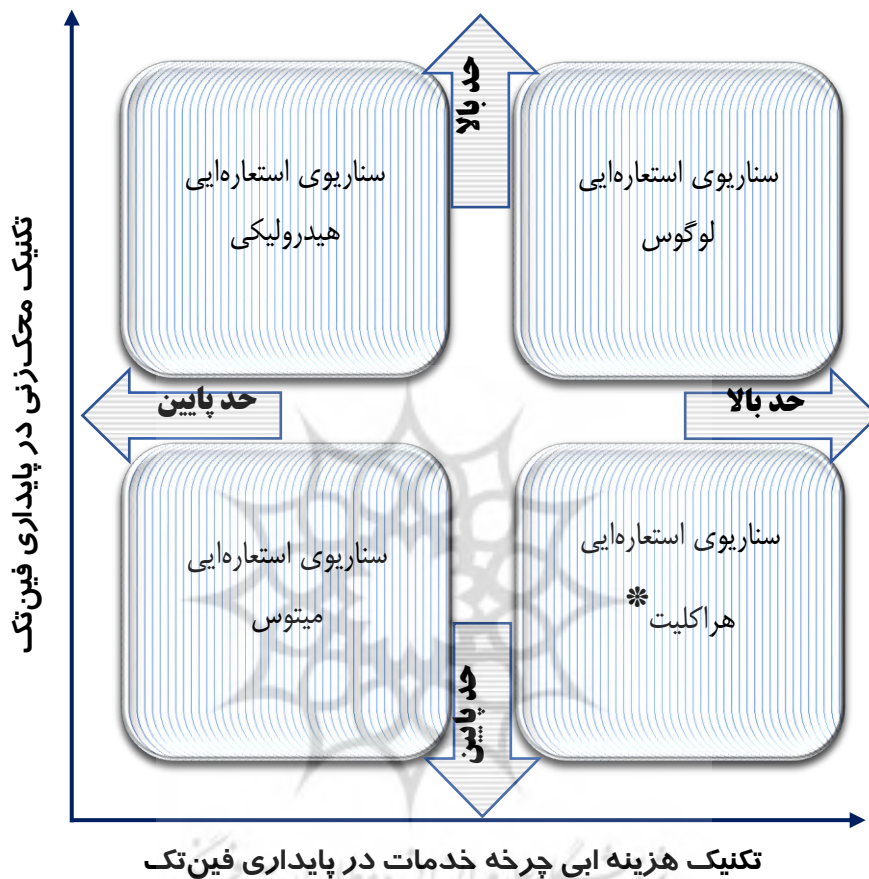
تکنیک محک‌زنی در پایداری فین‌تک

حد بالا

سناریوی استعاره‌ایی
هیدرولیکی

سناریوی استعاره‌ایی
لوگوس

حد پایین

حد بالا

سناریوی استعاره‌ایی
میتوس

سناریوی استعاره‌ایی
هراکلیت*

حد پایین

تکنیک هزینه ابی چرخه خدمات در پایداری فین‌تک